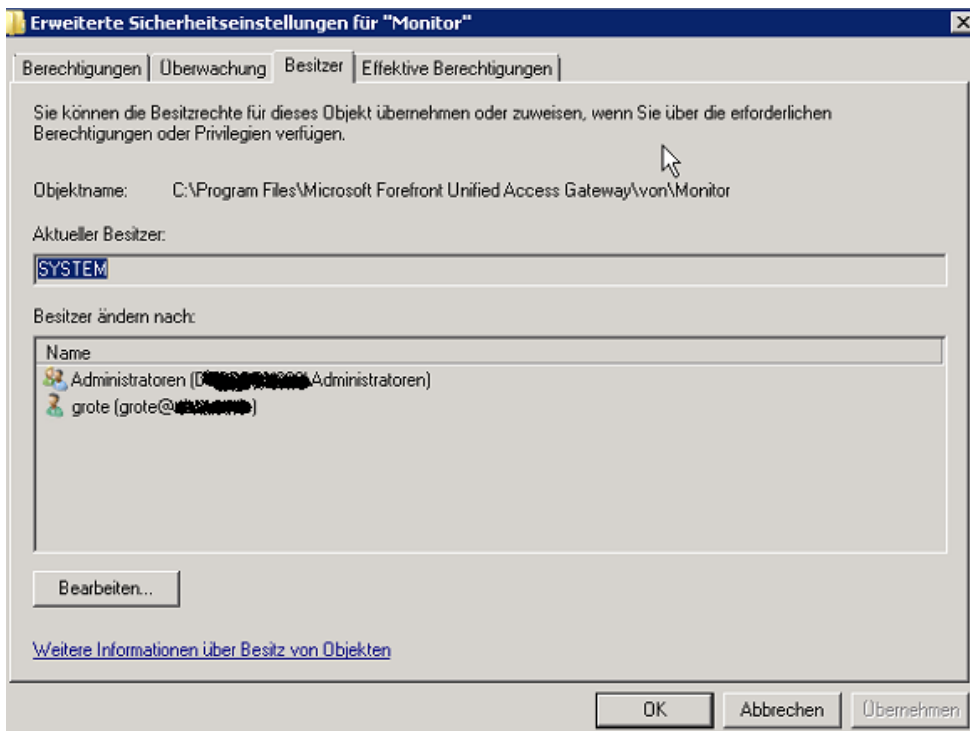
Erweiterte Sicherheitseinstellungen für "Monitor"

Berechtigungen | Überwachung | Besitzer | Effektive Berechtigungen

Sie können die Besitzrechte für dieses Objekt übernehmen oder zuweisen, wenn Sie über die erforderlichen Berechtigungen oder Privilegien verfügen.

Objektname: C:\Program Files\Microsoft Forefront Unified Access Gateway\von\Monitor

Aktueller Besitzer:

SYSTEM

Besitzer ändern nach:

Name

Administratoren (D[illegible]\Administratoren)

grote (grote@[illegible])

Bearbeiten...

Weitere Informationen über Besitz von Objekten

OK Abbrechen Übernehmen